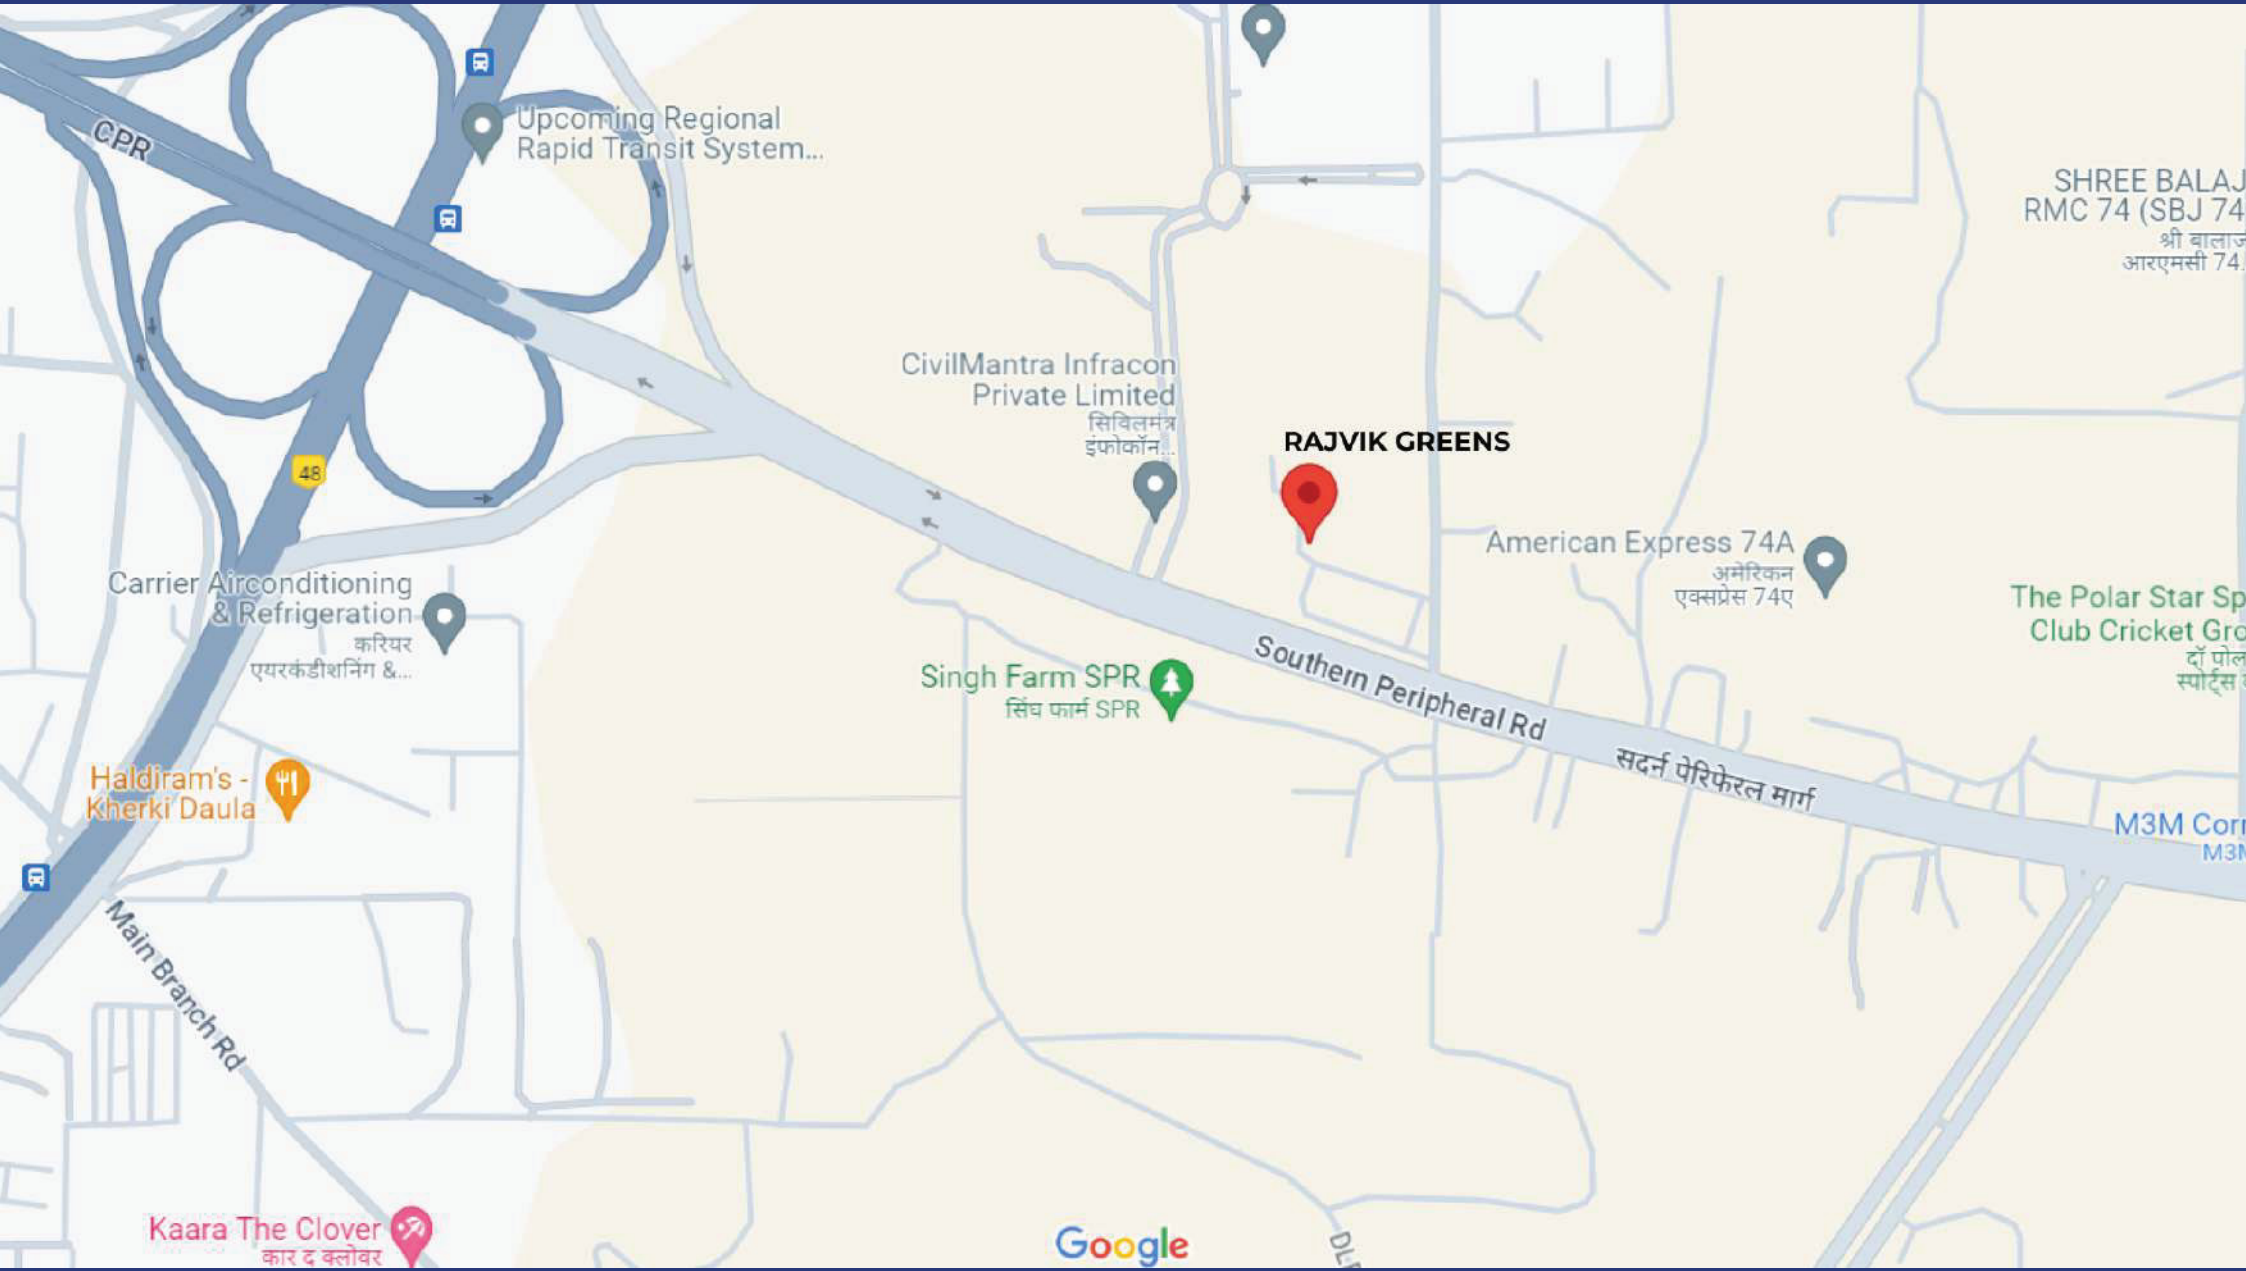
CPR

Upcoming Regional Rapid Transit System...

48

SHREE BALAJ RMC 74 (SBJ 74
श्री बालाज आरएमसी 74

CivilMantra Infracon Private Limited
सिविलमंत्र इंफ्राकॉन...

RAJVIK GREENS

American Express 74A
अमेरिकन एक्सप्रेस 74ए

Carrier Airconditioning & Refrigeration
करियर एयरकंडीशनिंग &...

The Polar Star Sp Club Cricket Gro
द पोल स्पोर्ट्स

Singh Farm SPR
सिंघ फार्म SPR

Southern Peripheral Rd
सदर्न पेरिफेरल मार्ग

Haldiram's - Kherki Daula

M3M Cor
M3M

Main Branch Rd

Kaara The Clover
कार द क्लोवर

Google

DL